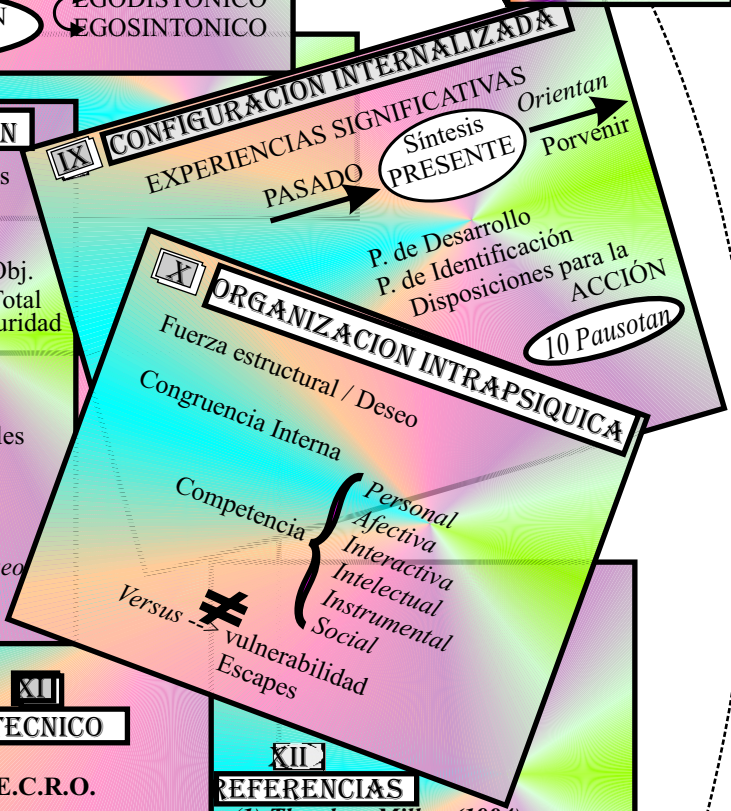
EGODISTONICO
EGOSINTONICO

N
s
Obj.
Total
uridad
les
eo

IX CONFIGURACION INTERNALIZADA

EXPERIENCIAS SIGNIFICATIVAS

PASADO

Síntesis
PRESENTE

Orientan
Porvenir

P. de Desarrollo
P. de Identificación
Disposiciones para la
ACCIÓN

10 Pausotan

X ORGANIZACION INTRAPSIQUICA

Fuerza estructural / Deseo

Congruencia Interna

Competencia

Personal
Afectiva
Interactiva
Intelectual
Instrumental
Social

Versus
$\neq$
Vulnerabilidad
Escapes

XI
TECNICO
E.C.R.O.

XII
REFERENCIAS
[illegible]